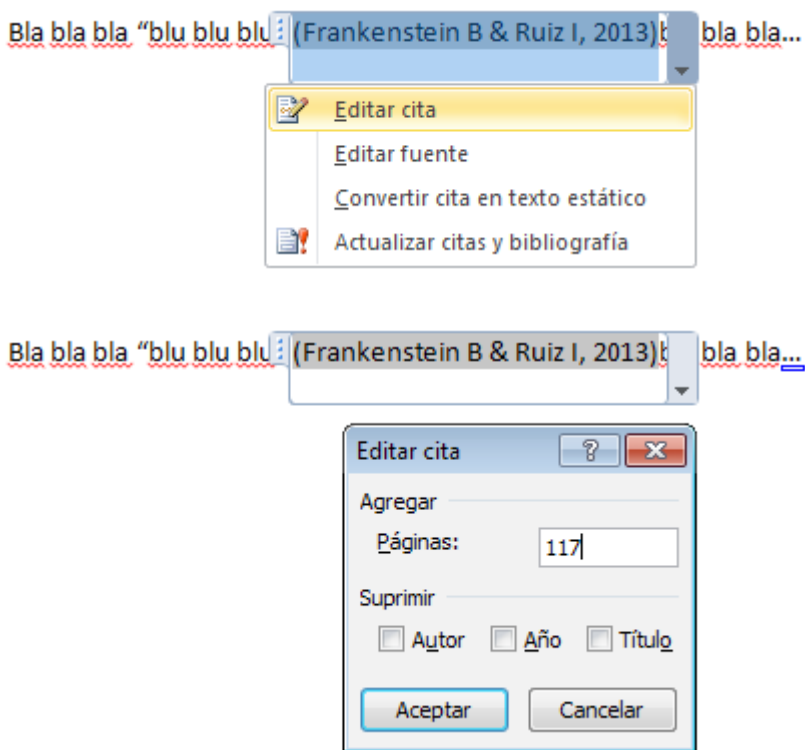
Bla bla bla "blu blu blu (Frankenstein B & Ruiz I, 2013)b bla bla...

Editar cita
Editar fuente
Convertir cita en texto estático
Actualizar citas y bibliografía

Bla bla bla "blu blu blu (Frankenstein B & Ruiz I, 2013)b bla bla...

Editar cita
?
Agregar
Páginas: 117
Suprimir
Autor Año Título
Aceptar Cancelar